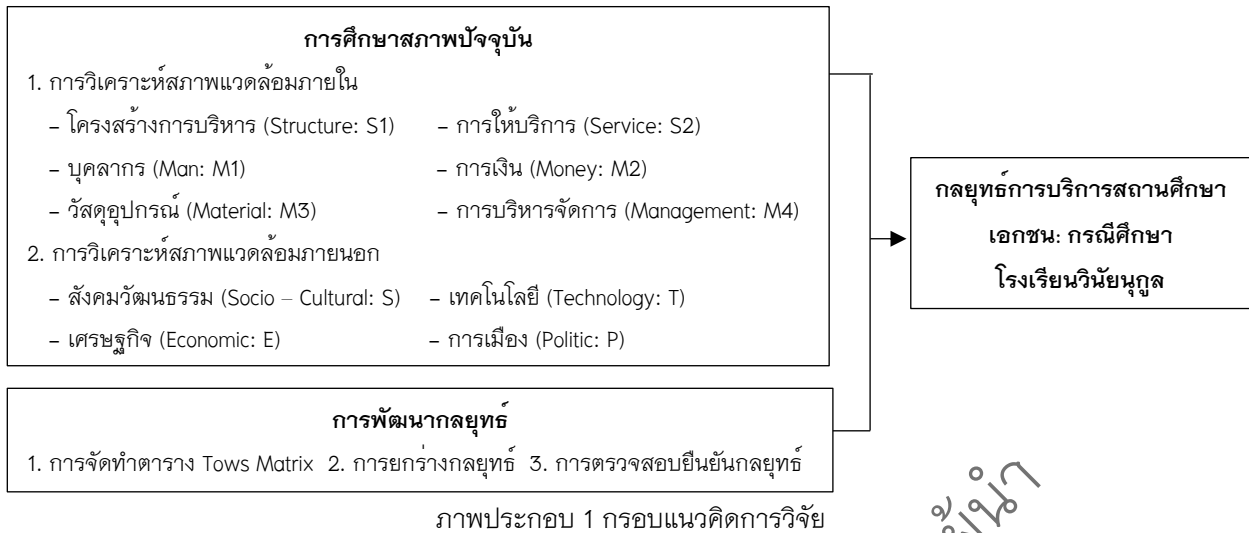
การศึกษาสภาพปัจจุบัน

1. การวิเคราะห์สภาพแวดล้อมภายใน

– โครงสร้างการบริหาร (Structure: S1) – การให้บริการ (Service: S2)

– บุคลากร (Man: M1) – การเงิน (Money: M2)

– วัสดุอุปกรณ์ (Material: M3) – การบริหารจัดการ (Management: M4)

2. การวิเคราะห์สภาพแวดล้อมภายนอก

– สังคมวัฒนธรรม (Socio – Cultural: S) – เทคโนโลยี (Technology: T)

– เศรษฐกิจ (Economic: E) – การเมือง (Politic: P)

กลยุทธ์การบริการสถานศึกษาเอกชน: กรณีศึกษาโรงเรียนวินัยนุกูล

การพัฒนากลยุทธ์

1. การจัดทำตาราง Tows Matrix 2. การยกร่างกลยุทธ์ 3. การตรวจสอบยืนยันกลยุทธ์

ภาพประกอบ 1 กรอบแนวคิดการวิจัย

ชั้นนำ